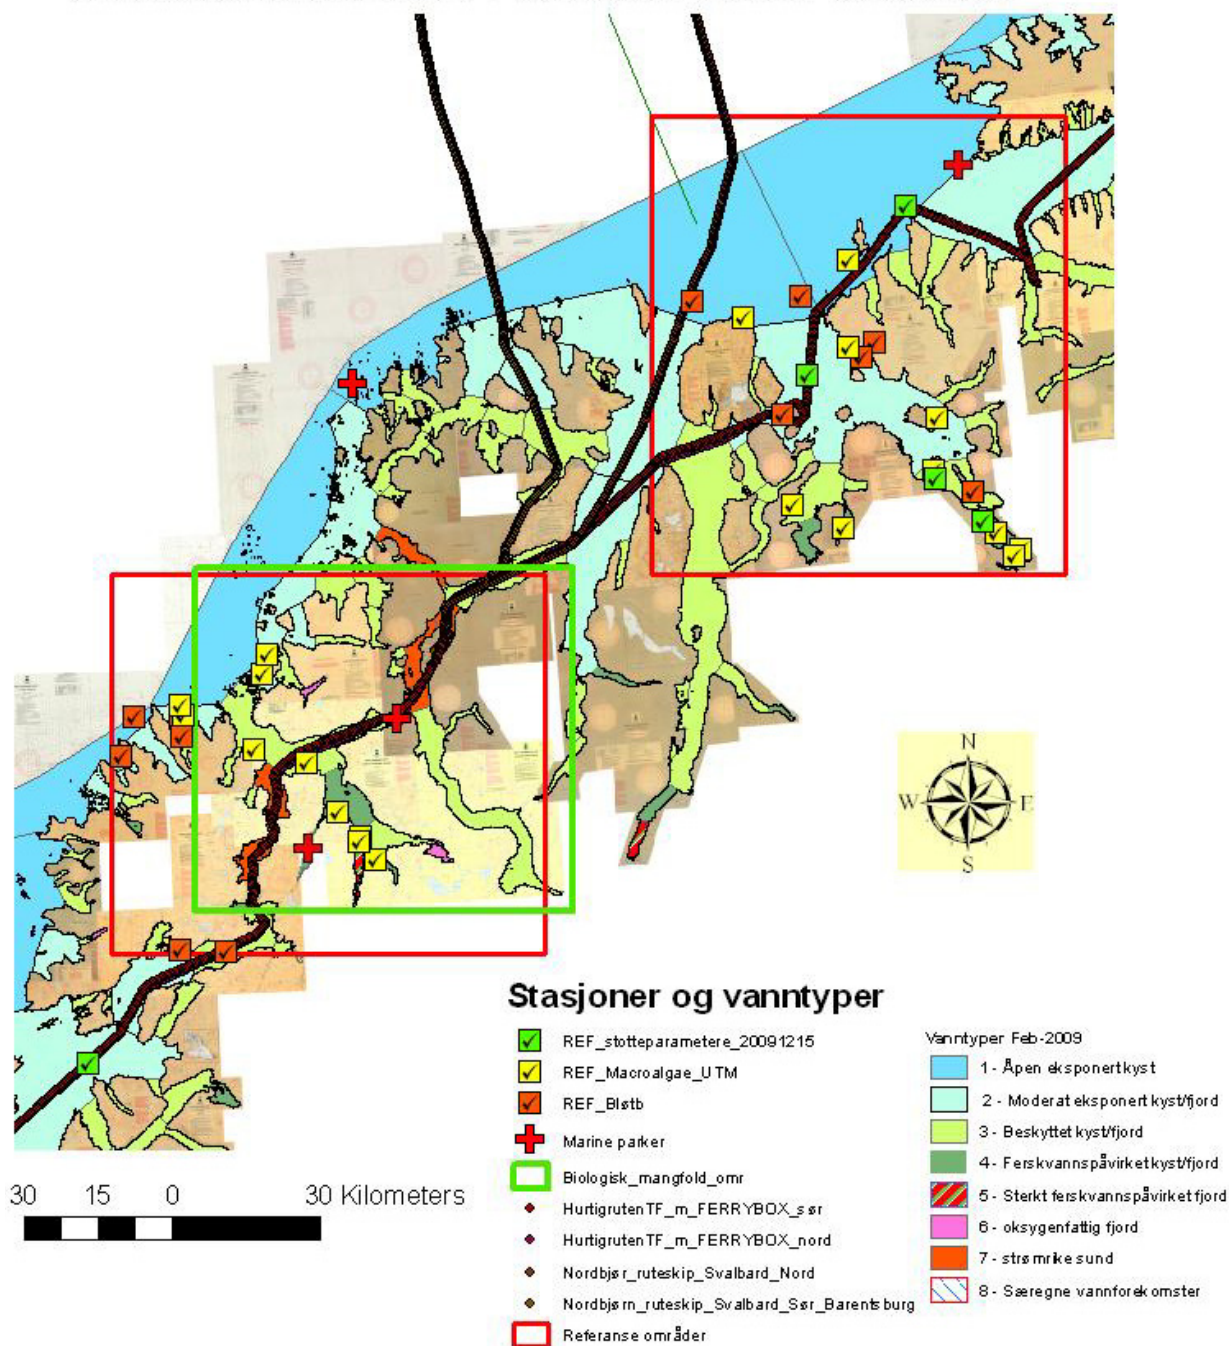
N
W
E
S

30 15 0 30 Kilometers

Stasjoner og vanntyper

REF_stotteparametere_20091215
REF_Macroalgae_UTM
REF_Bløtb
Marine parker
Biologisk_mangfold_omr
HurtigrutenTF_m_FERRYBOX_sør
HurtigrutenTF_m_FERRYBOX_nord
Nordbjør_ruteskip_Svalbard_Nord
Nordbjørn_ruteskip_Svalbard_Sør_Barentsburg
Referanse områder

Vanntyper Feb-2009
1 - Åpen eksponert kyst
2 - Moderat eksponert kyst/fjord
3 - Beskyttet kyst/fjord
4 - Ferskvannspåvirket kyst/fjord
5 - Sterkt ferskvannspåvirket fjord
6 - oksygenfattig fjord
7 - strømrike sund
8 - Særegne vannforekomster